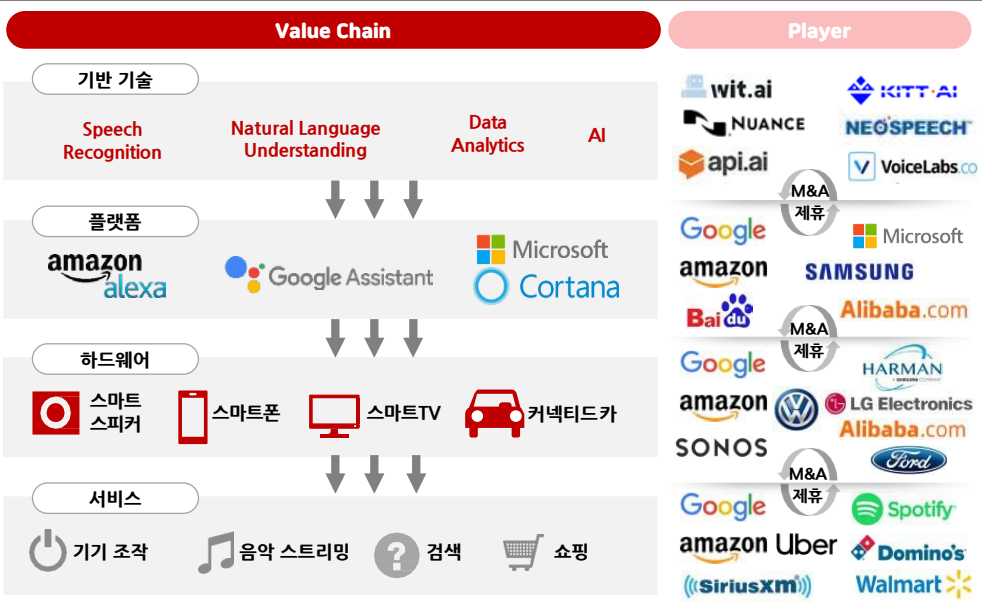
Value Chain

Player

기반 기술

Speech Recognition

Natural Language Understanding

Data Analytics

AI

플랫폼

amazon alexa

Google Assistant

Microsoft Cortana

하드웨어

스마트 스피커

스마트폰

스마트TV

커넥티드카

서비스

기기 조작

음악 스트리밍

검색

쇼핑

wit.ai

KITT·AI

NUANCE

NEOSPEECH

api.ai

VoiceLabs.co

M&A 제휴

Google

Microsoft

amazon

SAMSUNG

Baidu

Alibaba.com

M&A 제휴

Google

HARMAN

amazon

LG Electronics

Alibaba.com

SONOS

M&A 제휴

Ford

Google

Spotify

amazon

Uber

Domino's

SiriusXM

Walmart